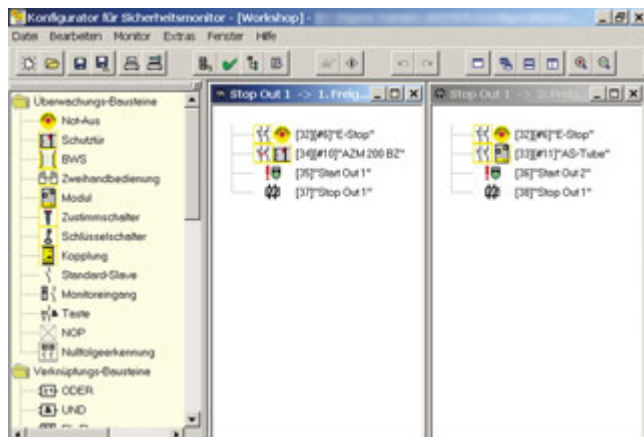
Konfigurator für Sicherheitsmonitor - [Workshop] -

Datei Bearbeiten Monitor Extras Fenster Hilfe

Überwachungs-Bausteine
Not-Aus
Schutztür
BWS
Zweihandbedienung
Modul
Zustimmschalter
Schlüsselschalter
Kopplung
Standard-Slave
Monitoreingang
Taste
NOP
Nullfolgeerkennung
Verknüpfungs-Bausteine
ODER
UND

Stop Out 1 -> 1. Freig...

[32][#6]"E-Stop"
[34][#10]"AZM 200 BZ"
[35]"Start Out 1"
[37]"Stop Out 1"

Stop Out 1 -> 2. Freig...

[32][#6]"E-Stop"
[33][#11]"AS-Tube"
[36]"Start Out 2"
[38]"Stop Out 1"